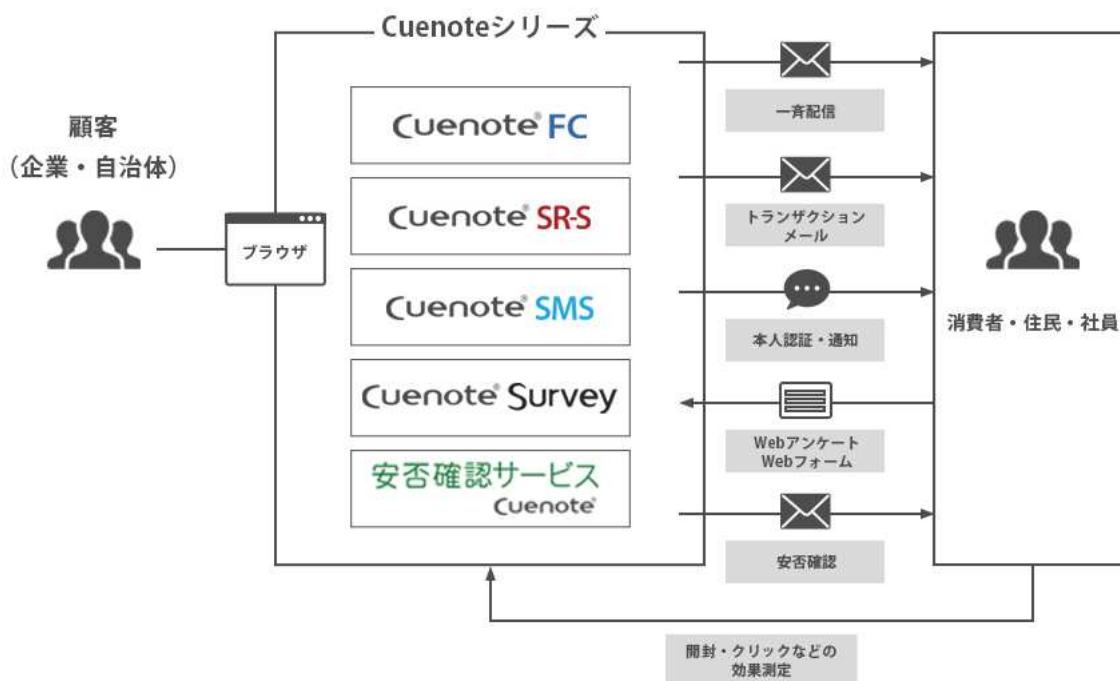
Cuenoteシリーズ

顧客
（企業・自治体）

ブラウザ

Cuenote FC

Cuenote SR-S

Cuenote SMS

Cuenote Survey

安否確認サービス
Cuenote

一斉配信

トランザクション
メール

本人認証・通知

Webアンケート
Webフォーム

安否確認

消費者・住民・社員

開封・クリックなどの
効果測定